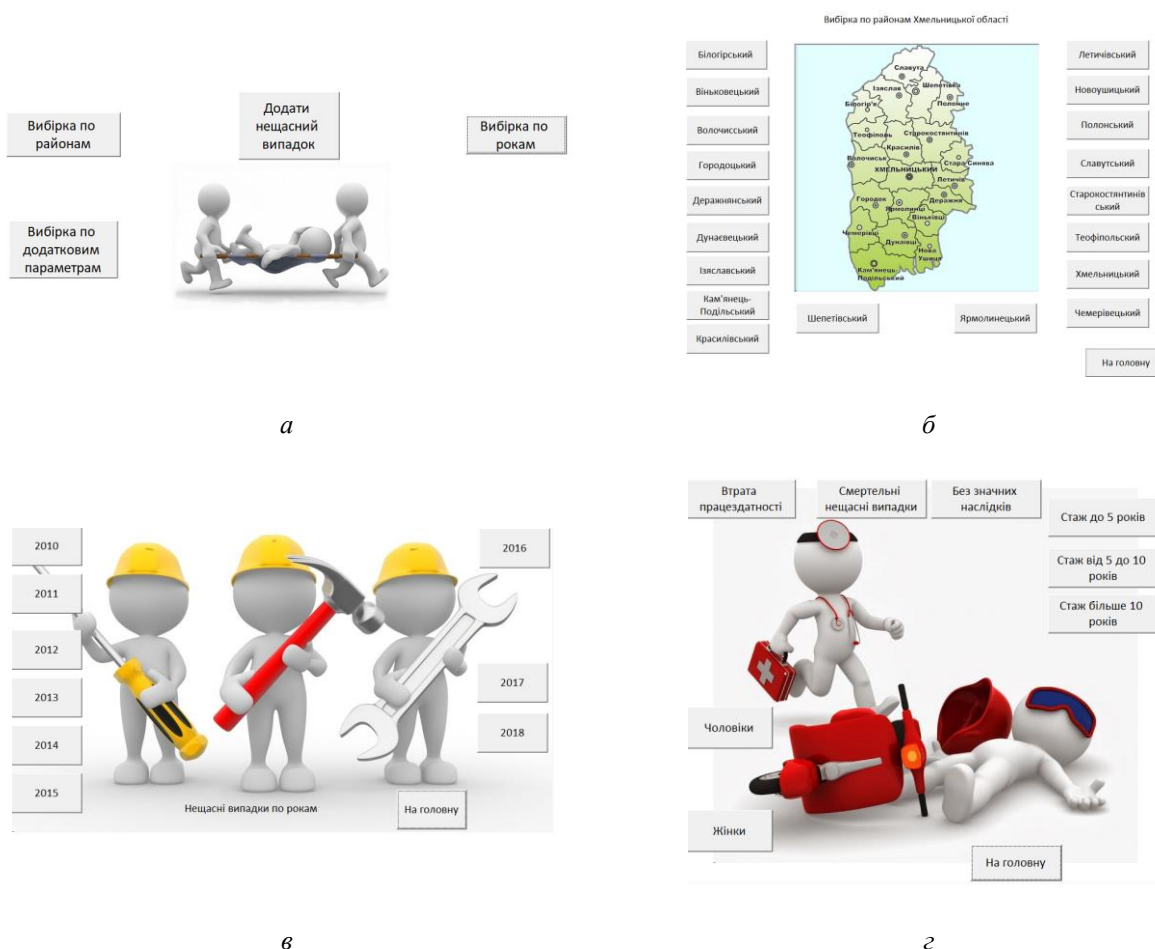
Вибірка по районам

Додати нещасний випадок

Вибірка по рокам

Вибірка по додатковим параметрам

*а*

Вибірка по районам Хмельницької області

Білогірський

Віньковецький

Волочисський

Городоцький

Деражнянський

Дунаєвецький

Ізяславський

Кам'янець-Подільський

Красилівський

Славута
Ізяслав
Шепетівка
Полонне
Білогір'я
Теофіполь
Старокостянтинів
Красилів
Волочиськ
Стара Синява
ХМЕЛЬНИЦЬКИЙ
Летичів
Городок
Деражня
Ярмолинці
Віньківці
Чемерівці
Дунаївці
Нова Ушиця
Кам'янець-Подільський

Шепетівський

Ярмолинецький

Летичівський

Новоушицький

Полонський

Славутський

Старокостянтинівський

Теофіпольський

Хмельницький

Чемерівецький

На головну

*б*

2010

2011

2012

2013

2014

2015

2016

2017

2018

Нещасні випадки по рокам

На головну

*в*

Втрата працездатності

Смертельні нещасні випадки

Без значних наслідків

Стаж до 5 років

Стаж від 5 до 10 років

Стаж більше 10 років

Чоловіки

Жінки

На головну

*г*